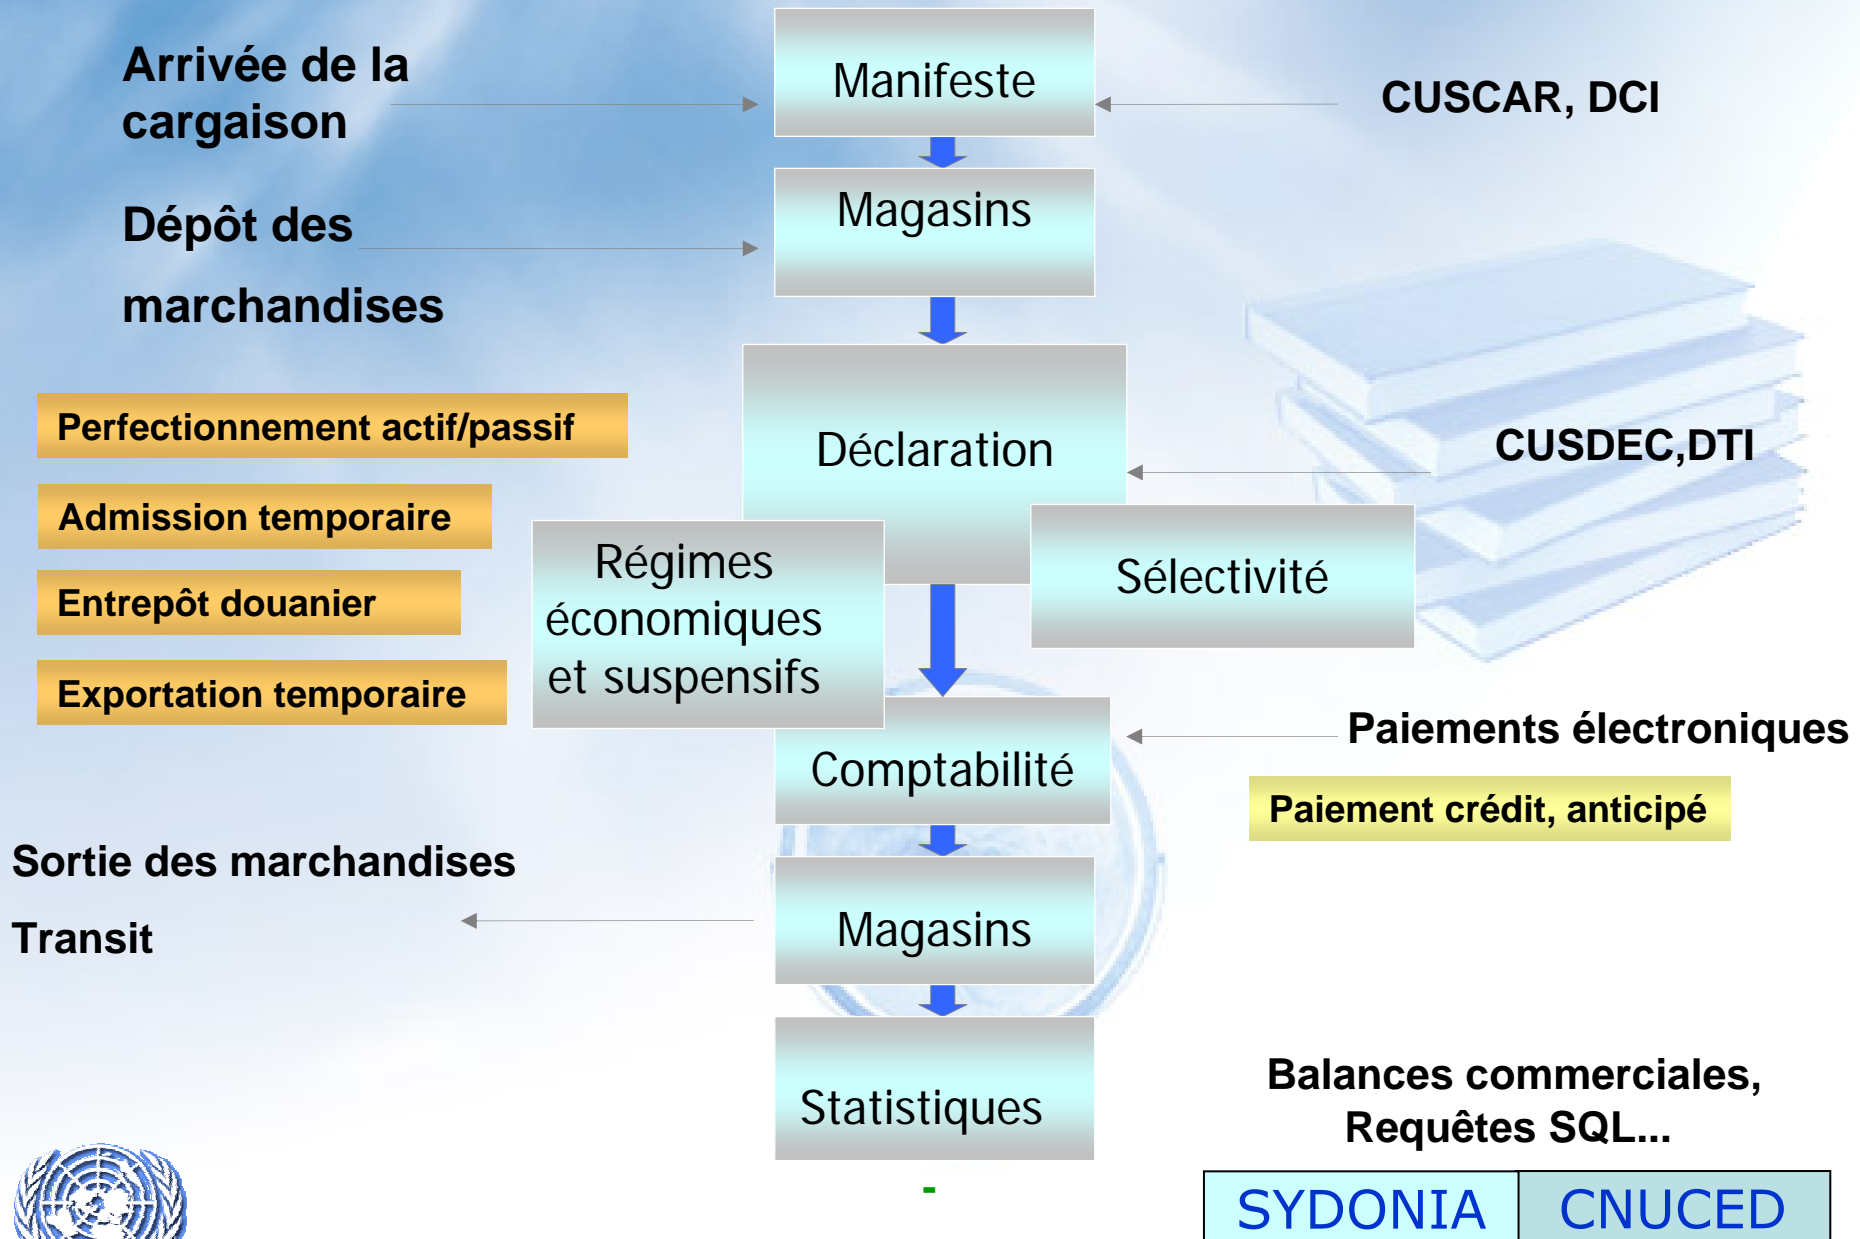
Arrivée de la cargaison

Manifeste

CUSCAR, DCI

Dépôt des marchandises

Magasins

Perfectionnement actif/passif

Admission temporaire

Entrepôt douanier

Exportation temporaire

Déclaration

CUSDEC,DTI

Régimes économiques et suspensifs

Sélectivité

Paiements électroniques

Comptabilité

Paiement crédit, anticipé

Sortie des marchandises

Transit

Magasins

Statistiques

Balances commerciales, Requêtes SQL...

| SYDONIA | CNUCED |
|---|---|